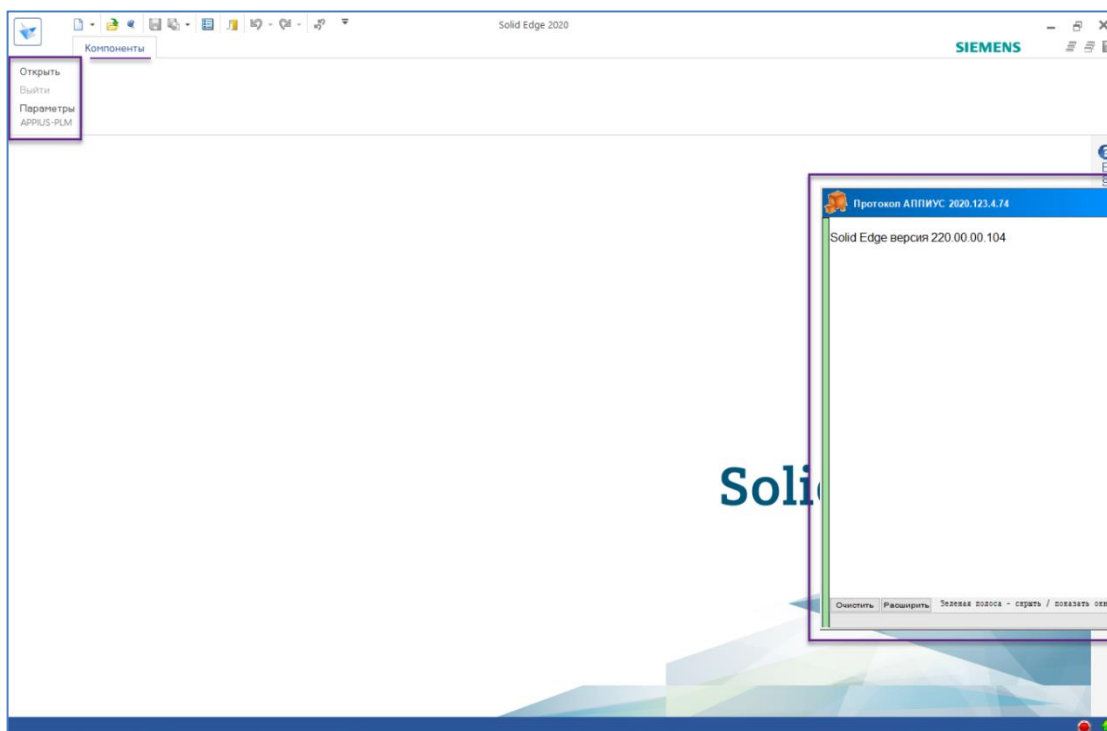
Solid Edge 2020

Компоненты

SIEMENS

Открыть
Выйти
Параметры
APPIUS-PLM

Протокол АППИУС 2020.123.4.74

Solid Edge версия 220.00.00.104

Soli

Очистить Расширить Зеленая полоса - скрыть / показать окн